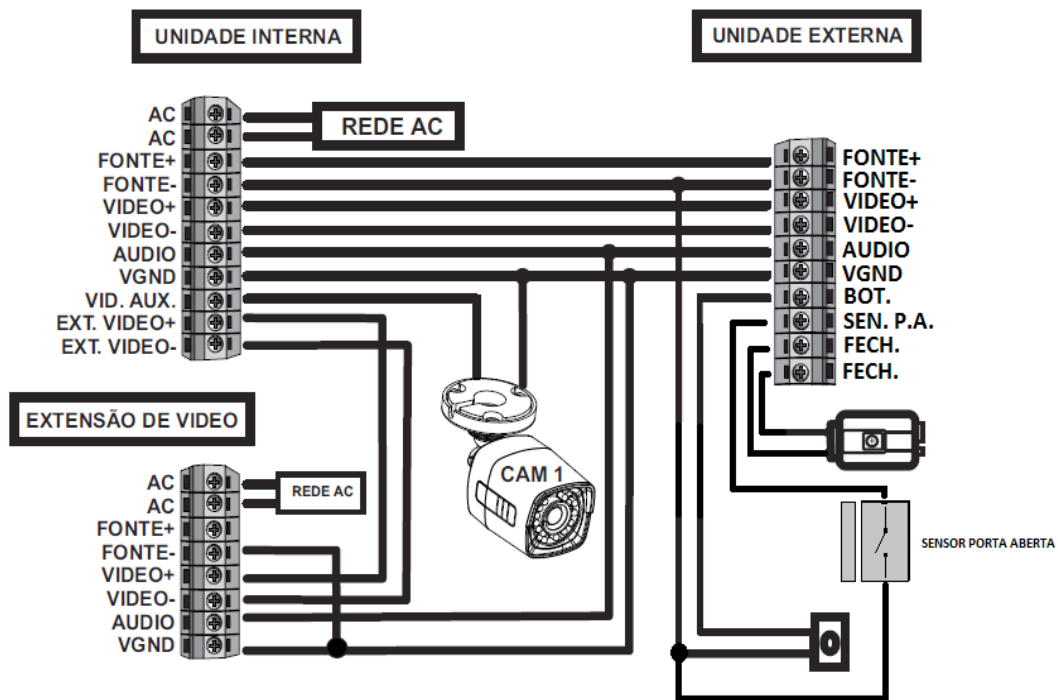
UNIDADE INTERNA

UNIDADE EXTERNA

AC
AC
FONTE+
FONTE-
VIDEO+
VIDEO-
AUDIO
VGND
VID. AUX.
EXT. VIDEO+
EXT. VIDEO-

REDE AC

FONTE+
FONTE-
VIDEO+
VIDEO-
AUDIO
VGND
BOT.
SEN. P.A.
FECH.
FECH.

EXTENSÃO DE VIDEO

CAM 1

AC
AC
FONTE+
FONTE-
VIDEO+
VIDEO-
AUDIO
VGND

REDE AC

SENSOR PORTA ABERTA